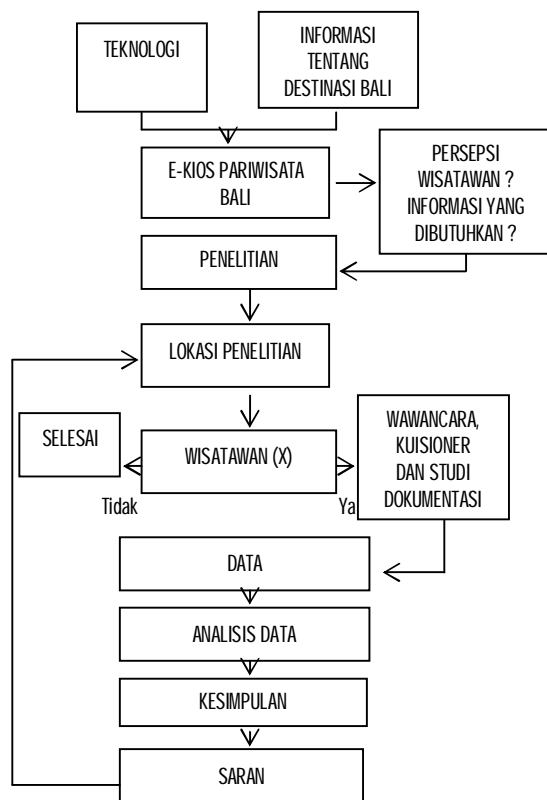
TEKNOLOGI

INFORMASI TENTANG DESTINASI BALI

E-KIOS PARIWISATA BALI

PERSEPSI WISATAWAN ? INFORMASI YANG DIBUTUHKAN ?

PENELITIAN

LOKASI PENELITIAN

SELESAI

WISATAWAN (X)

WAWANCARA, KUISIONER DAN STUDI DOKUMENTASI

Tidak

Ya

DATA

ANALISIS DATA

KESIMPULAN

SARAN